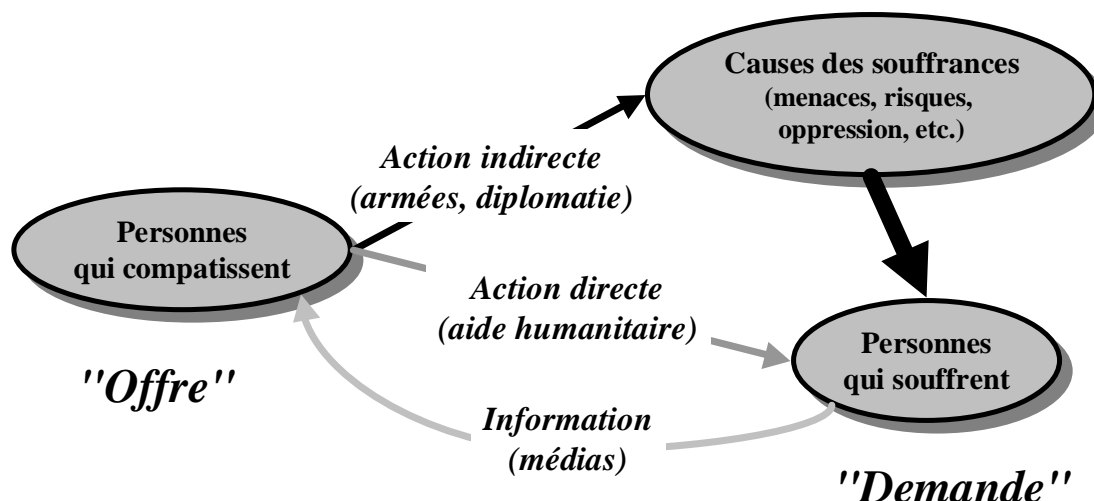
Causes des souffrances
(menaces, risques, oppression, etc.)

Action indirecte
(armées, diplomatie)

Personnes
qui compatissent

Action directe
(aide humanitaire)

Personnes
qui souffrent

"Offre"

Information
(médias)

"Demande"